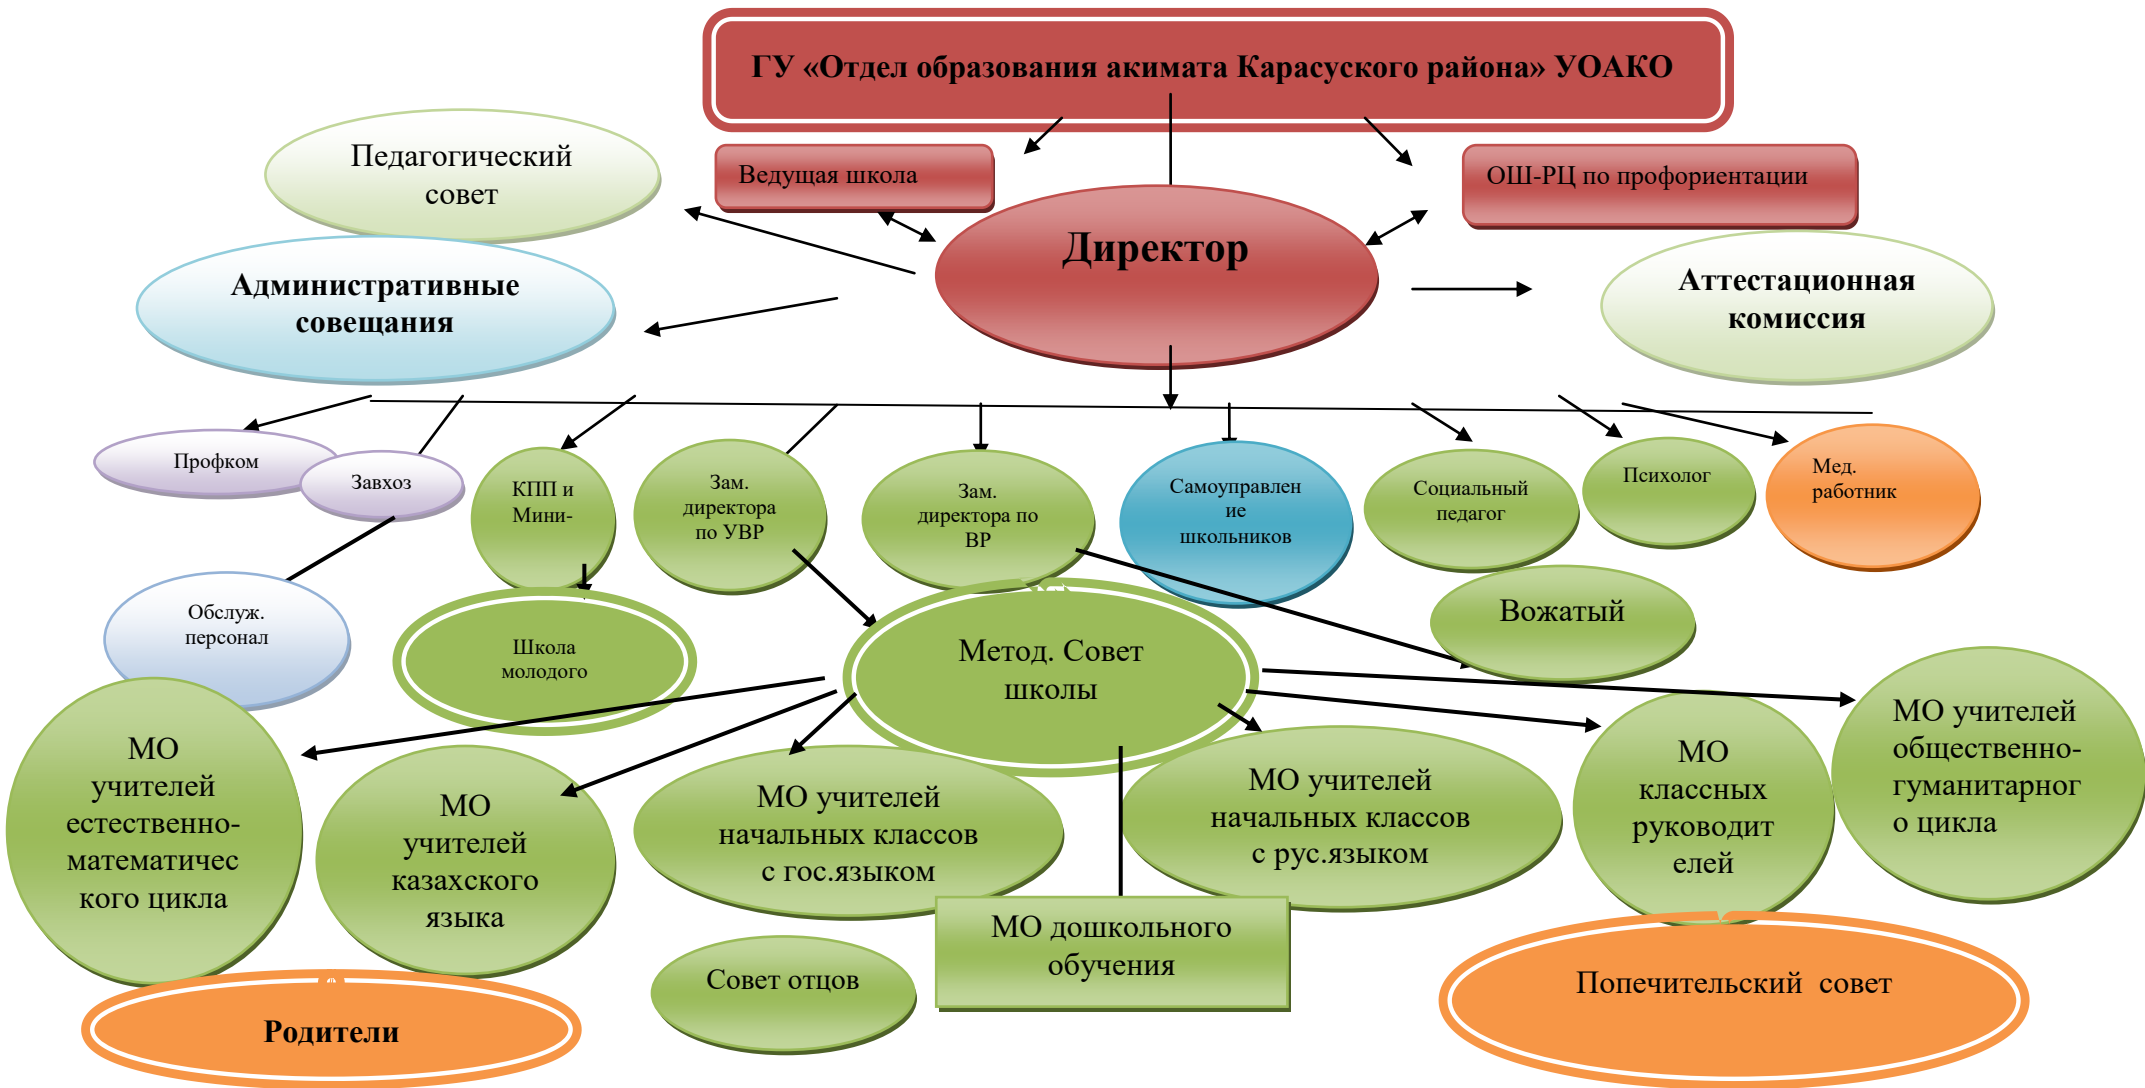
ГУ «Отдел образования акимата Карасуского района» УОАКО

Педагогический совет

Ведущая школа

ОШ-РЦ по профориентации

Директор

Административные совещания

Аттестационная комиссия

Профком

Завхоз

КПП и Мини-

Зам. директора по УВР

Зам. директора по ВР

Самоуправление школьников

Социальный педагог

Психолог

Мед. работник

Обслуж. персонал

Школа молодого

Метод. Совет школы

Вожатый

МО учителей естественно-математического цикла

МО учителей казахского языка

МО учителей начальных классов с гос.языком

МО учителей начальных классов с рус.языком

МО классных руководителей

МО учителей общественно-гуманитарного цикла

Совет отцов

МО дошкольного обучения

Попечительский совет

Родители